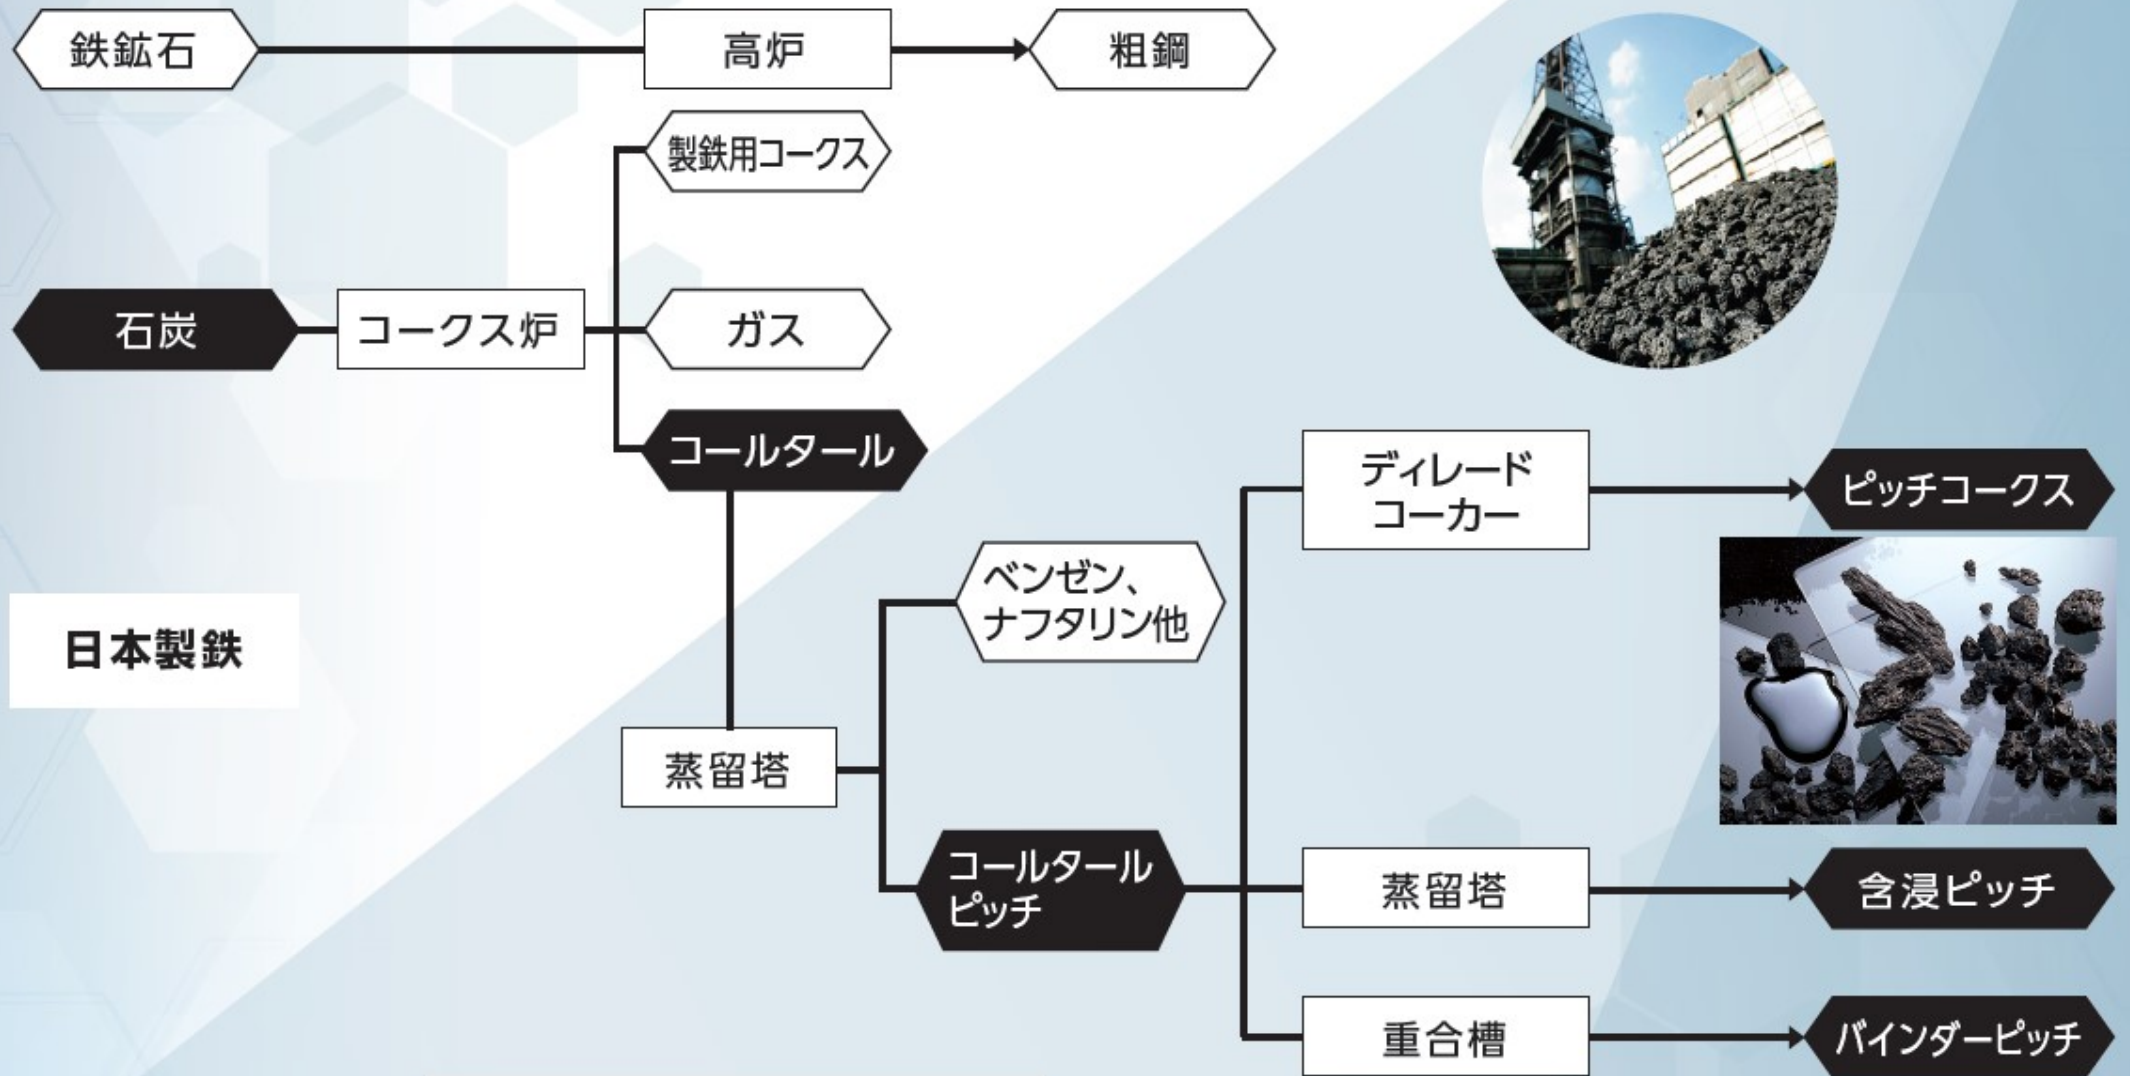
鉄鉱石
高炉
粗鋼
製鉄用コークス
石炭
コークス炉
ガス
コールタール
ディレード
コーカー
ピッチコークス
ベンゼン、
ナフタリン他
日本製鉄
蒸留塔
コールタール
ピッチ
蒸留塔
含浸ピッチ
重合槽
バインダーピッチ